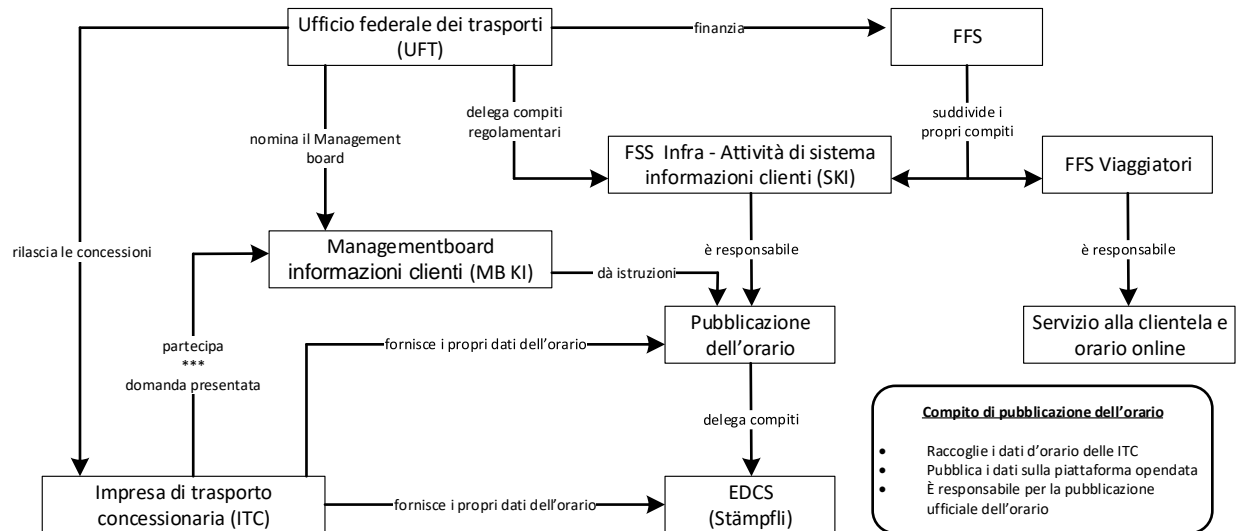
Ufficio federale dei trasporti (UFT)

finanzia

FFS

delega compiti regolamentari

suddivide i propri compiti

nomina il Management board

FSS Infra - Attività di sistema informazioni clienti (SKI)

FFS Viaggiatori

rilascia le concessioni

Managementboard informazioni clienti (MB KI)

è responsabile

è responsabile

dà istruzioni

partecipa
***
domanda presentata

fornisce i propri dati dell'orario

Pubblicazione dell'orario

Servizio alla clientela e orario online

delega compiti

Compito di pubblicazione dell'orario

- Raccoglie i dati d'orario delle ITC
- Pubblica i dati sulla piattaforma opendata
- È responsabile per la pubblicazione ufficiale dell'orario

Impresa di trasporto concessionaria (ITC)

fornisce i propri dati dell'orario

EDCS (Stämpfli)